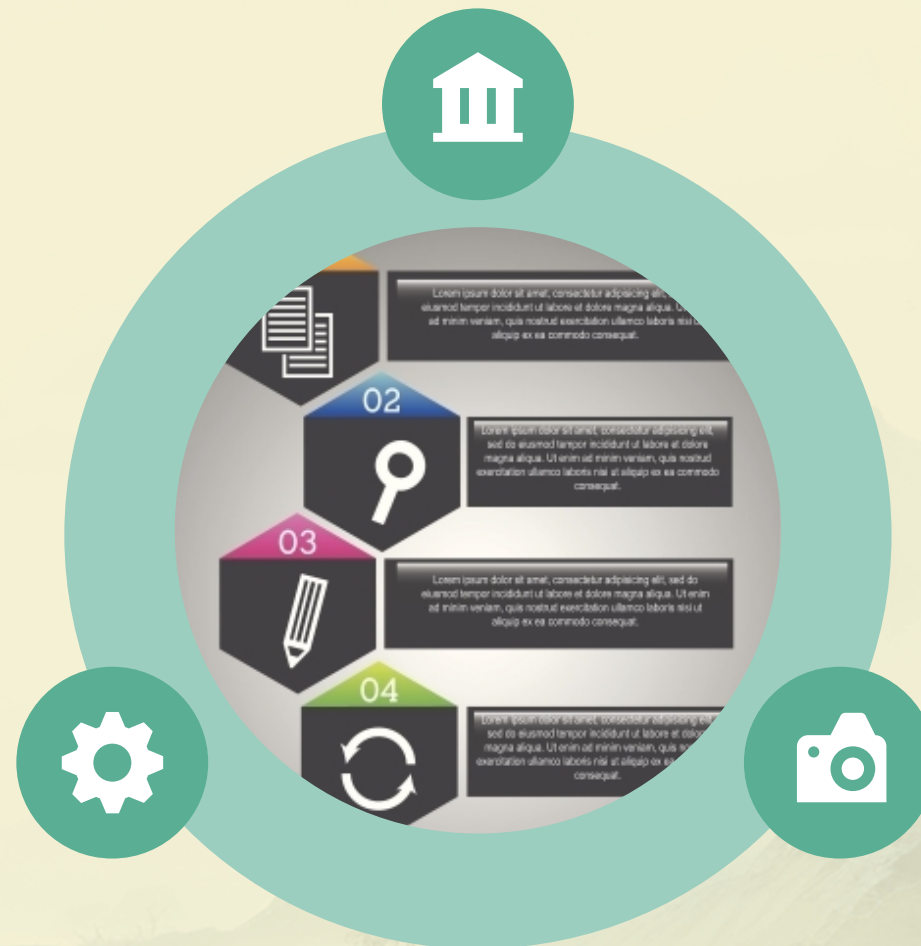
Lorem ipsum dolor sit amet, consectetur adipisicing elit, eiusmod tempor incididunt ut labore et dolore magna aliqua. Ut ad minim veniam, quis nostrud exercitation ullamco laboris nisi ut aliquip ex ea commodo consequat.

02

Lorem ipsum dolor sit amet, consectetur adipisicing elit, sed do eiusmod tempor incididunt ut labore et dolore magna aliqua. Ut enim ad minim veniam, quis nostrud exercitation ullamco laboris nisi ut aliquip ex ea commodo consequat.

03

Lorem ipsum dolor sit amet, consectetur adipisicing elit, sed do eiusmod tempor incididunt ut labore et dolore magna aliqua. Ut enim ad minim veniam, quis nostrud exercitation ullamco laboris nisi ut aliquip ex ea commodo consequat.

04

Lorem ipsum dolor sit amet, consectetur adipisicing elit, sed do eiusmod tempor incididunt ut labore et dolore magna aliqua. Ut enim ad minim veniam, quis nostrud exercitation ullamco laboris nisi ut aliquip ex ea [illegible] consequat.